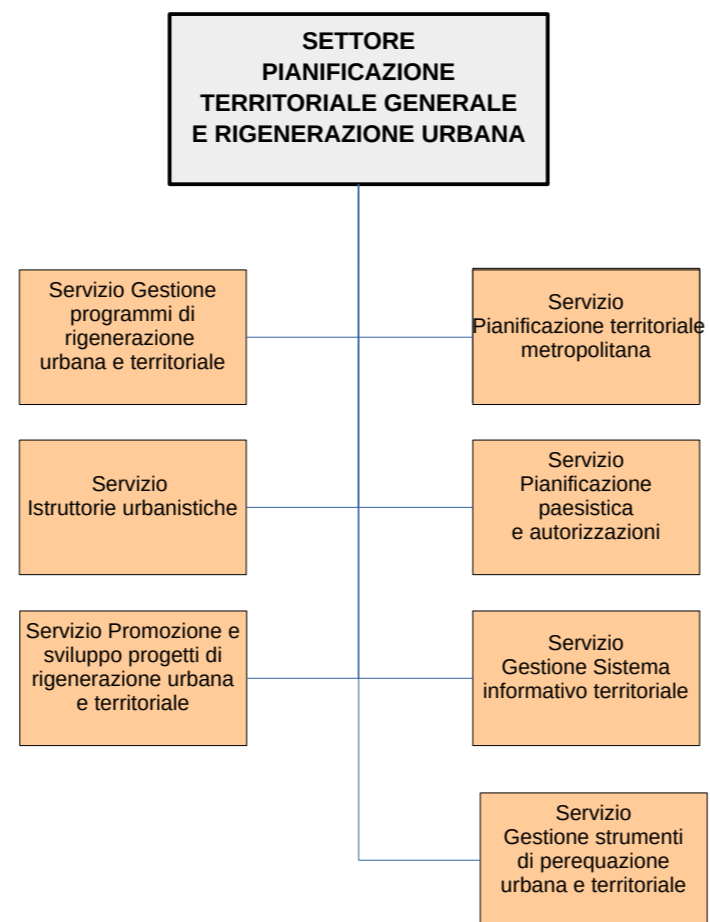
SETTORE PIANIFICAZIONE TERRITORIALE GENERALE E RIGENERAZIONE URBANA

Servizio Gestione programmi di rigenerazione urbana e territoriale

Servizio Pianificazione territoriale metropolitana

Servizio Istruttorie urbanistiche

Servizio Pianificazione paesistica e autorizzazioni

Servizio Promozione e sviluppo progetti di rigenerazione urbana e territoriale

Servizio Gestione Sistema informativo territoriale

Servizio Gestione strumenti di perequazione urbana e territoriale